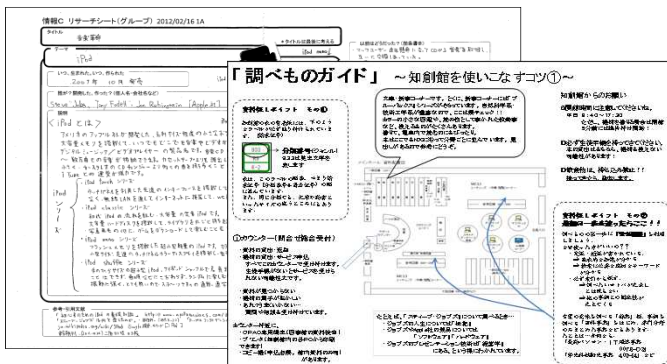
情報C リサーチシート(グループ) 2012/02/16 1A

タイトル
音楽革命

テーマ
iPod

「調べものガイド」 ~知創館を使いこなすコツ①~

資料探しのポイント その①

①カウンター(貸出・返却・総合受付)

知創館からのお願い

資料探しのポイント その②

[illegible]